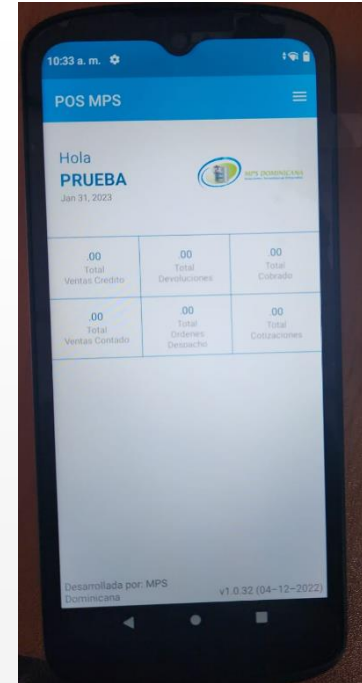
10:33 a. m.

POS MPS

Hola
PRUEBA
Jan 31, 2023

MPS DOMINICANA

| .00 Total Ventas Credito | .00 Total Devoluciones | .00 Total Cobrado |
|---|---|---|
| .00 Total Ventas Contado | .00 Total Ordenes Despacho | .00 Total Cotizaciones |

Desarrollada por: MPS Dominicana

v1.0.32 (04-12-2022)